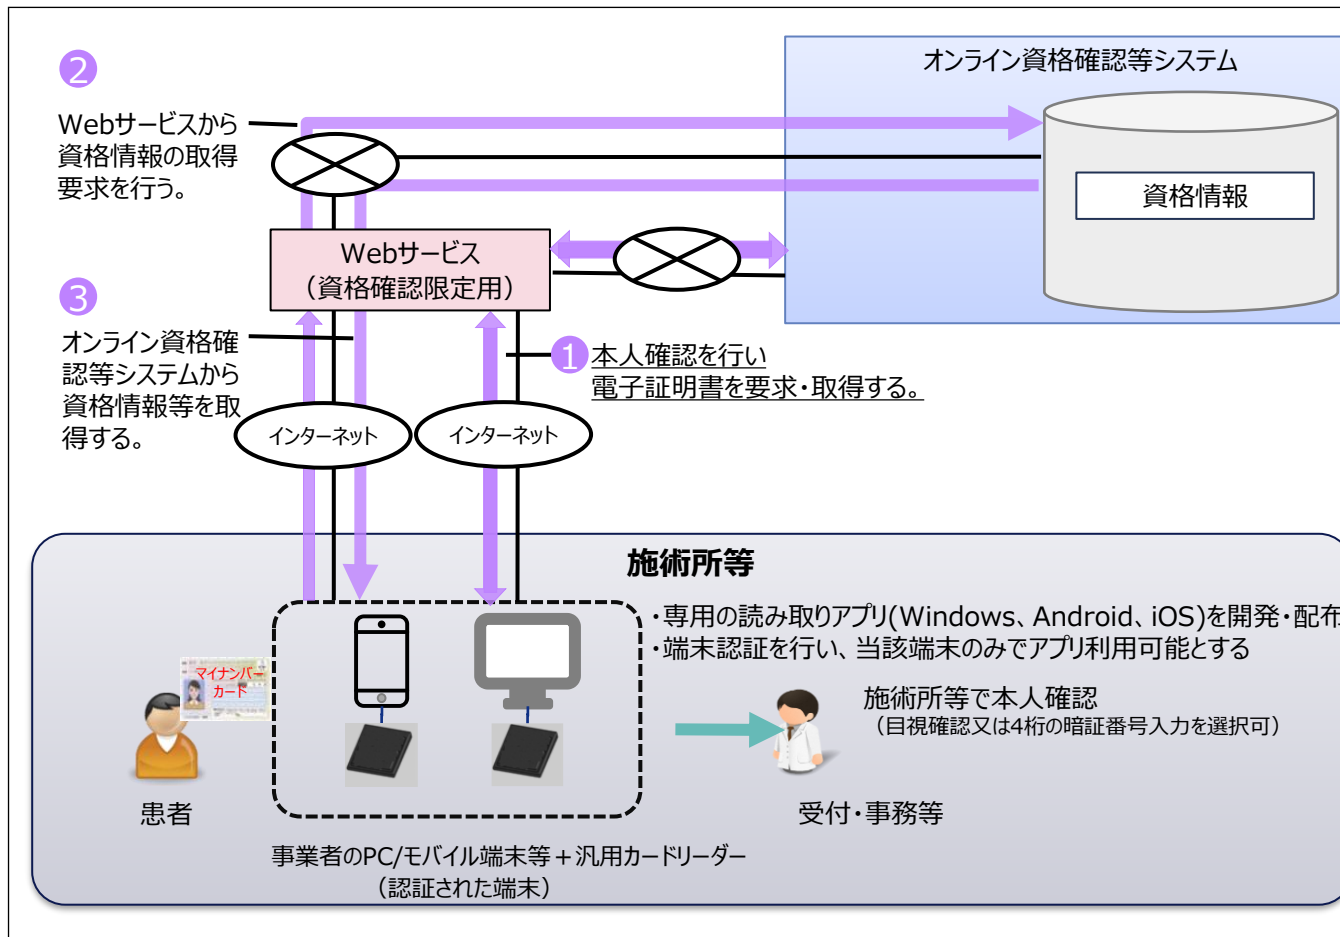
②

Webサービスから資格情報の取得要求を行う。

オンライン資格確認等システム

資格情報

Webサービス
（資格確認限定用）

③

オンライン資格確認等システムから資格情報等を取得する。

① 本人確認を行い
電子証明書を要求・取得する。

インターネット

インターネット

施術所等

・専用の読み取りアプリ(Windows、Android、iOS)を開発・配布
・端末認証を行い、当該端末のみでアプリ利用可能とする

マイナンバーカード

施術所等で本人確認
（目視確認又は4桁の暗証番号入力を選択可）

患者

受付・事務等

事業者のPC/モバイル端末等＋汎用カードリーダー
（認証された端末）